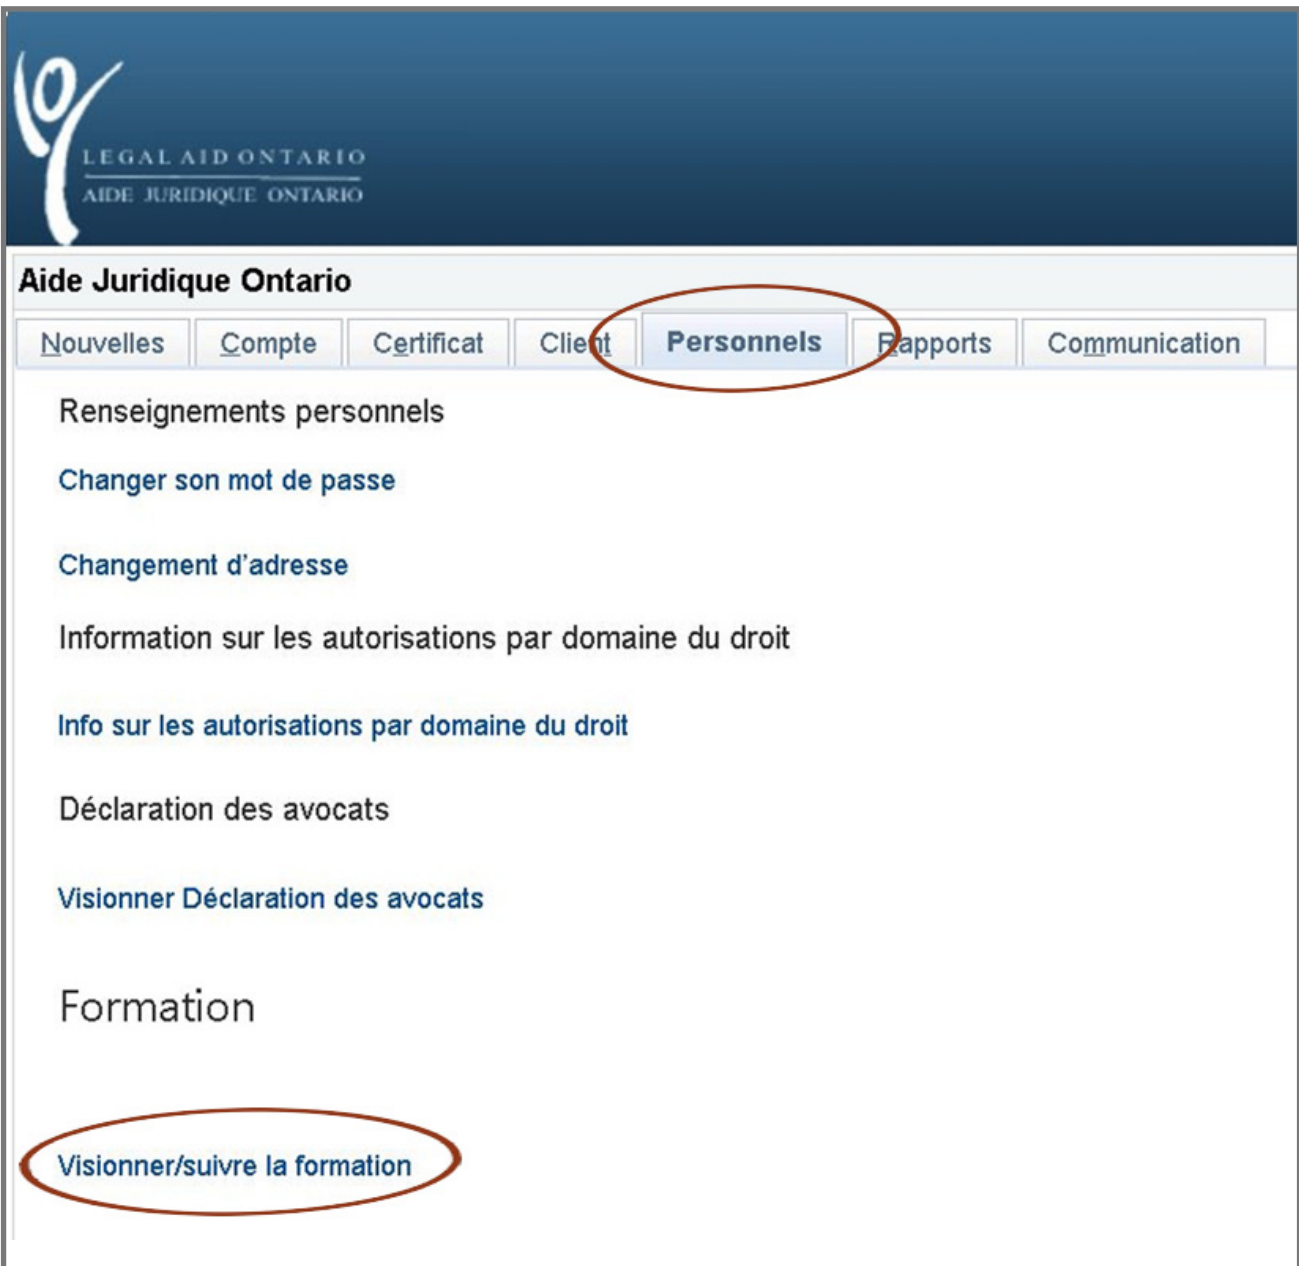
LEGAL AID ONTARIO
AIDE JURIDIQUE ONTARIO

Aide Juridique Ontario

Nouvelles | Compte | Certificat | Client | Personnels | Rapports | Communication

Renseignements personnels

Changer son mot de passe

Changement d'adresse

Information sur les autorisations par domaine du droit

Info sur les autorisations par domaine du droit

Déclaration des avocats

Visionner Déclaration des avocats

Formation

Visionner/suivre la formation